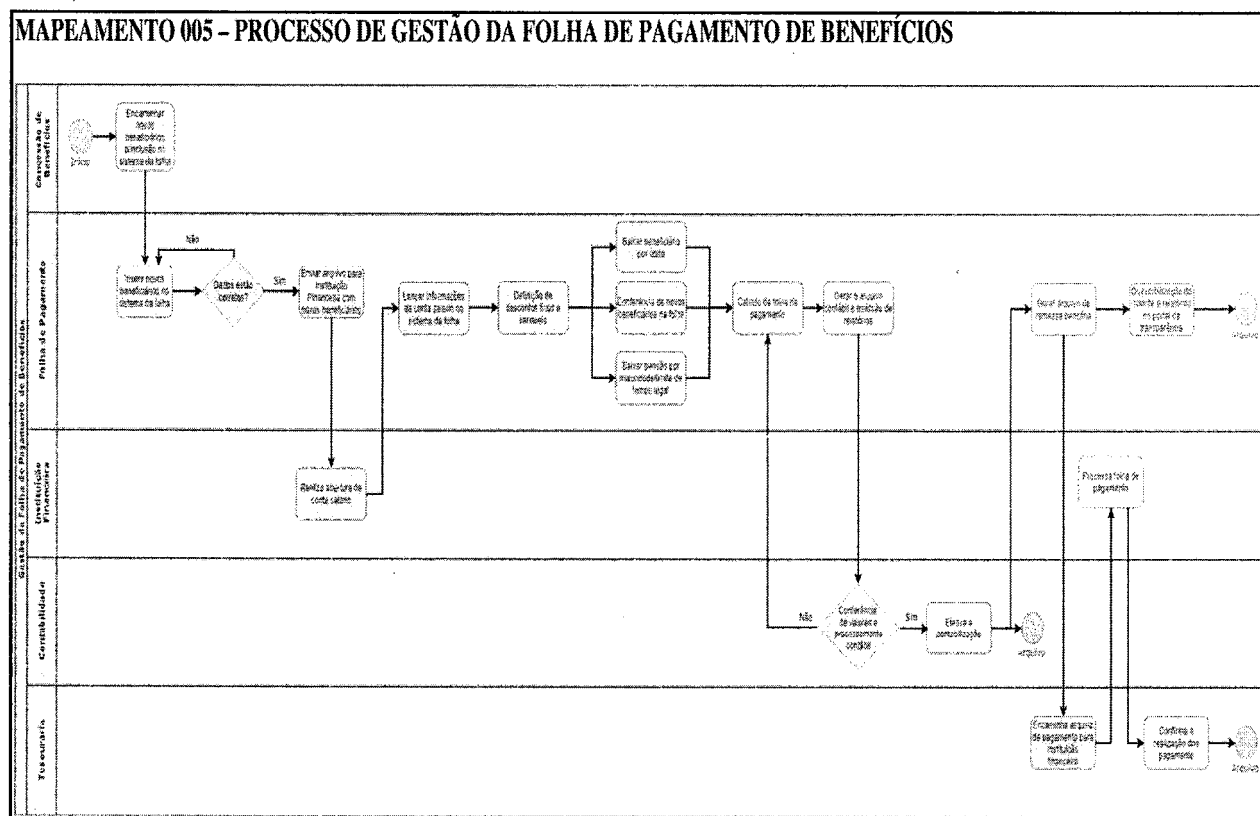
MAPEAMENTO 005 – PROCESSO DE GESTÃO DA FOLHA DE PAGAMENTO DE BENEFÍCIOS

Gestão da Folha de Pagamento de Benefícios

Concessão de Benefícios

Início

Encaminhar novos benefícios para inclusão no sistema da folha

Folha de Pagamento

Inserir novos beneficiários no sistema da folha

Dados estão corretos?

Não

Sim

Enviar arquivo para Instituição Financeira com novos beneficiários

Lançar informações de conta salário no sistema da folha

Definição de descontos fixos e variáveis

Baixar beneficiário por óbito

Conferência de novos beneficiários na folha

Baixar pensão por maioridade/limite de tempo legal

Cálculo da folha de pagamento

Gerar o arquivo contábil e relatório de resumos

Gerar arquivo de remessa bancária

Disponibilização de contracheques no portal de transparência

Arquivo

Instituição Financeira

Realiza abertura de conta salário

Processa folha de pagamento

Contabilidade

Não

Conferência de valores e processamento corretos

Sim

Efetua a contabilização

Arquivo

Tesouraria

Encaminha arquivo de pagamento para instituição financeira

Confirma a realização dos pagamentos

Arquivo